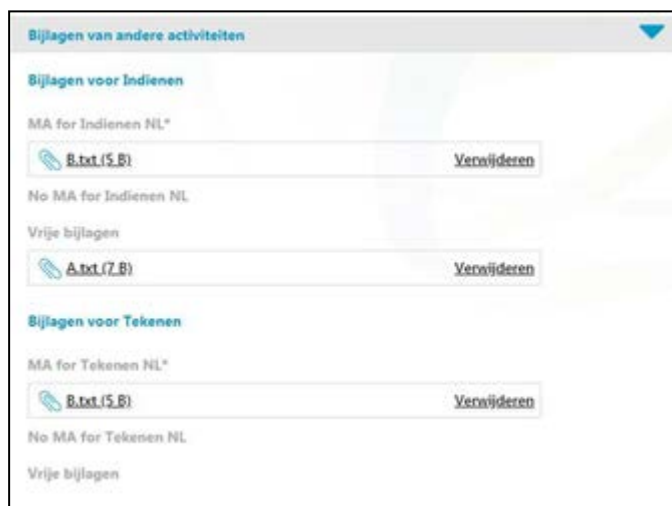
Bijlagen van andere activiteiten

Bijlagen voor Indienen

MA for Indienen NL*

B.txt (5 B) Verwijderen

No MA for Indienen NL

Vrije bijlagen

A.txt (7 B) Verwijderen

Bijlagen voor Tekenen

MA for Tekenen NL*

B.txt (5 B) Verwijderen

No MA for Tekenen NL

Vrije bijlagen